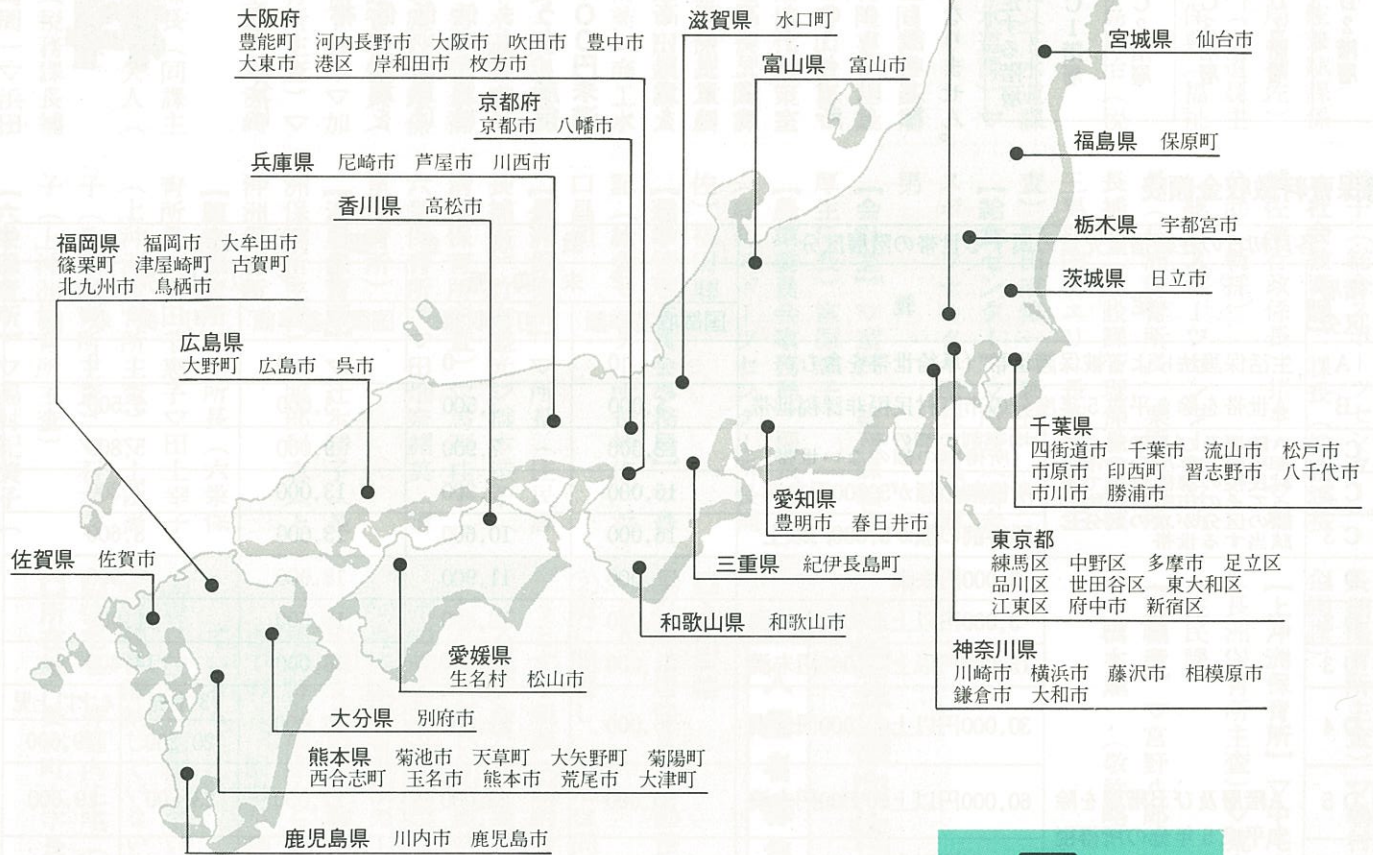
大阪府
豊能町　河内長野市　大阪市　吹田市　豊中市
大東市　港区　岸和田市　枚方市

京都府
京都市　八幡市

兵庫県　尼崎市　芦屋市　川西市

香川県　高松市

福岡県　福岡市　大牟田市
篠栗町　津屋崎町　古賀町
北九州市　鳥栖市

広島県
大野町　広島市　呉市

佐賀県　佐賀市

滋賀県　水口町

富山県　富山市

宮城県　仙台市

福島県　保原町

栃木県　宇都宮市

茨城県　日立市

千葉県
四街道市　千葉市　流山市　松戸市
市原市　印西町　習志野市　八千代市
市川市　勝浦市

愛知県
豊明市　春日井市

三重県　紀伊長島町

和歌山県　和歌山市

東京都
練馬区　中野区　多摩市　足立区
品川区　世田谷区　東大和区
江東区　府中市　新宿区

神奈川県
川崎市　横浜市　藤沢市　相模原市
鎌倉市　大和市

愛媛県
生名村　松山市

大分県　別府市

熊本県　菊池市　天草町　大矢野町　菊陽町
西合志町　玉名市　熊本市　荒尾市　大津町

鹿児島県　川内市　鹿児島市